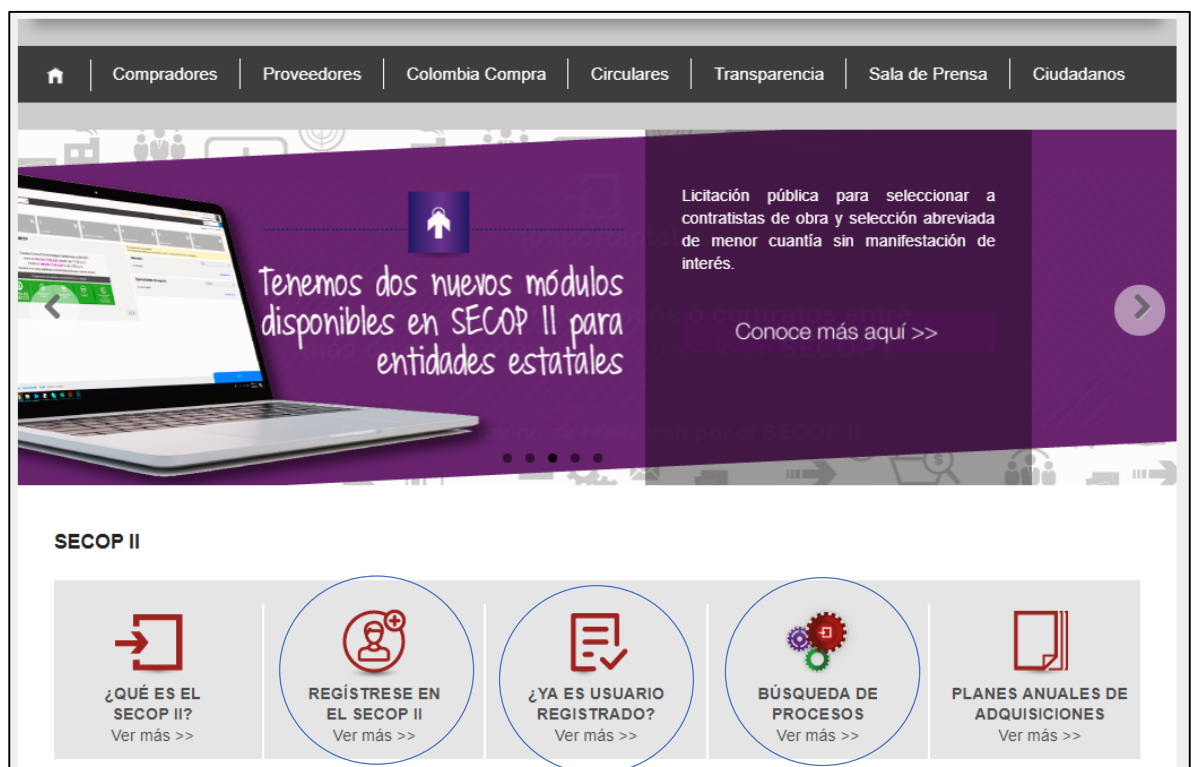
Compradores | Proveedores | Colombia Compra | Circulares | Transparencia | Sala de Prensa | Ciudadanos

Tenemos dos nuevos módulos disponibles en SECOP II para entidades estatales

Licitación pública para seleccionar a contratistas de obra y selección abreviada de menor cuantía sin manifestación de interés.

Conoce más aquí >>

SECOP II

¿QUÉ ES EL SECOP II?
Ver más >>

REGÍSTRESE EN EL SECOP II
Ver más >>

¿YA ES USUARIO REGISTRADO?
Ver más >>

BÚSQUEDA DE PROCESOS
Ver más >>

PLANES ANUALES DE ADQUISICIONES
Ver más >>